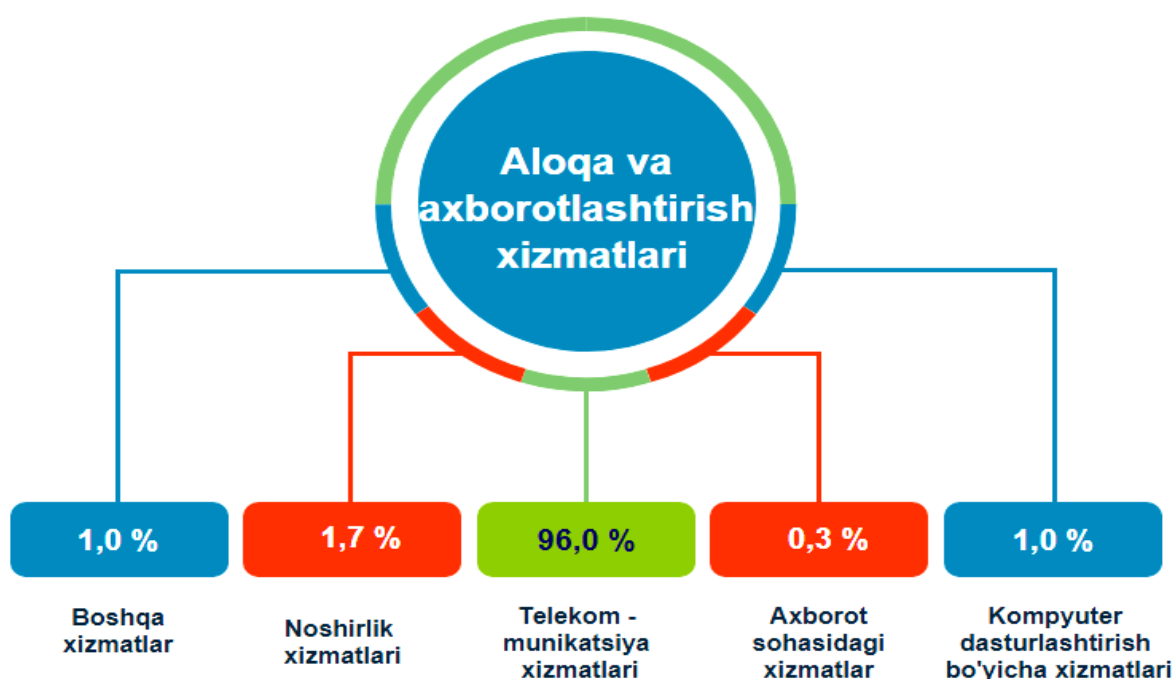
Aloqa va axborotlashtirish xizmatlari

1,0 %

1,7 %

96,0 %

0,3 %

1,0 %

Boshqa xizmatlar

Noshirlik xizmatlari

Telekom - munikatsiya xizmatlari

Axborot sohasidagi xizmatlar

Kompyuter dasturlashtirish bo'yicha xizmatlari